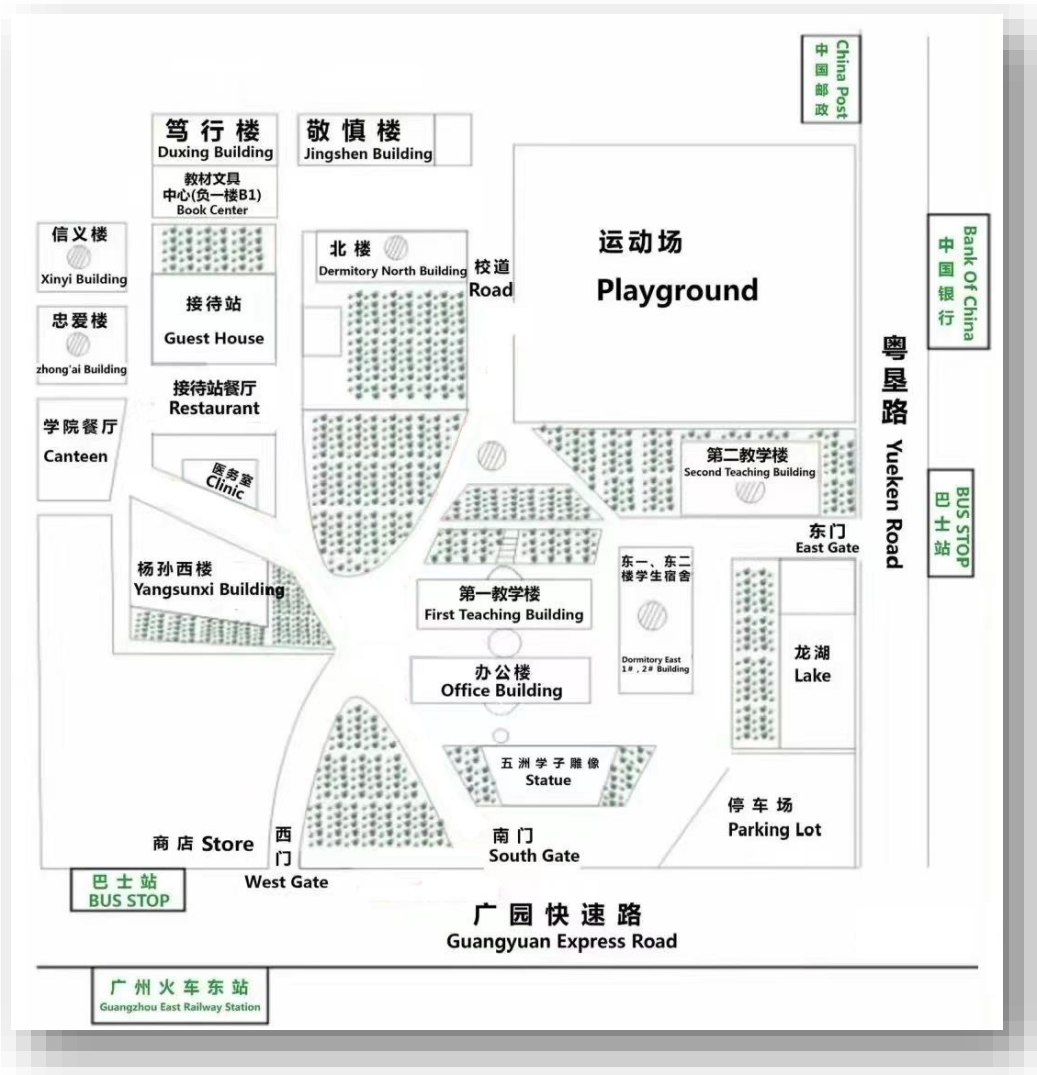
China Post
中国邮政

笃行楼
Duxing Building

敬慎楼
Jingshen Building

教材文具中心(负一楼B1)
Book Center

信义楼
Xinyi Building

忠爱楼
zhong'ai Building

接待站
Guest House

接待站餐厅
Restaurant

北楼
Dormitory North Building

校道
Road

运动场
Playground

Bank Of China
中国银行

粤垦路
Yueken Road

学院餐厅
Canteen

医务室
Clinic

第二教学楼
Second Teaching Building

BUS STOP
巴士站

东门
East Gate

杨孙西楼
Yangsunxi Building

第一教学楼
First Teaching Building

东一、东二楼学生宿舍
Dormitory East 1#, 2# Building

龙湖
Lake

办公楼
Office Building

五洲学子雕像
Statue

停车场
Parking Lot

商店 Store

西门
West Gate

南门
South Gate

巴士站
BUS STOP

广园快速路
Guangyuan Express Road

广州火车东站
Guangzhou East Railway Station